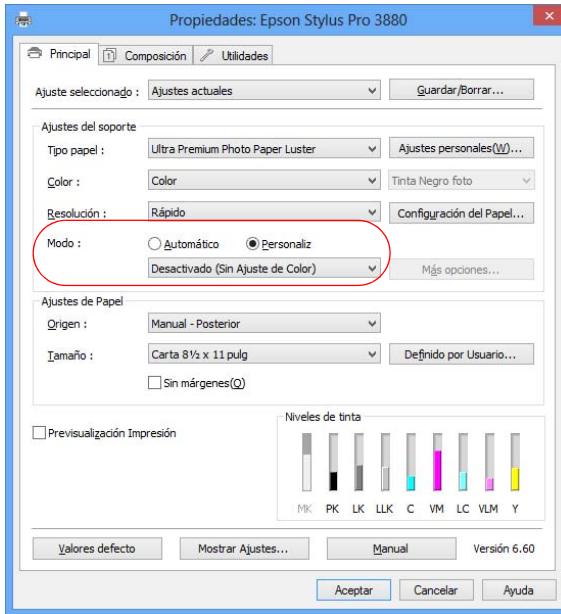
Propiedades: Epson Stylus Pro 3880

Principal | Composición | Utilidades

Ajuste seleccionado : Ajustes actuales | Guardar/Borrar...

Ajustes del soporte

Tipo papel : Ultra Premium Photo Paper Luster | Ajustes personales(W)...

Color : Color | Tinta Negro foto

Resolución : Rápido | Configuración del Papel...

Modo : Automático | Personaliz

Desactivado (Sin Ajuste de Color) | Más opciones...

Ajustes de Papel

Origen : Manual - Posterior

Tamaño : Carta 8½ x 11 pulg | Definido por Usuario...

Sin márgenes(O)

Previsualización Impresión

Niveles de tinta

MK PK LK LLK C VM LC VLM Y

Valores defecto | Mostrar Ajustes... | Manual | Versión 6.60

Aceptar | Cancelar | Ayuda